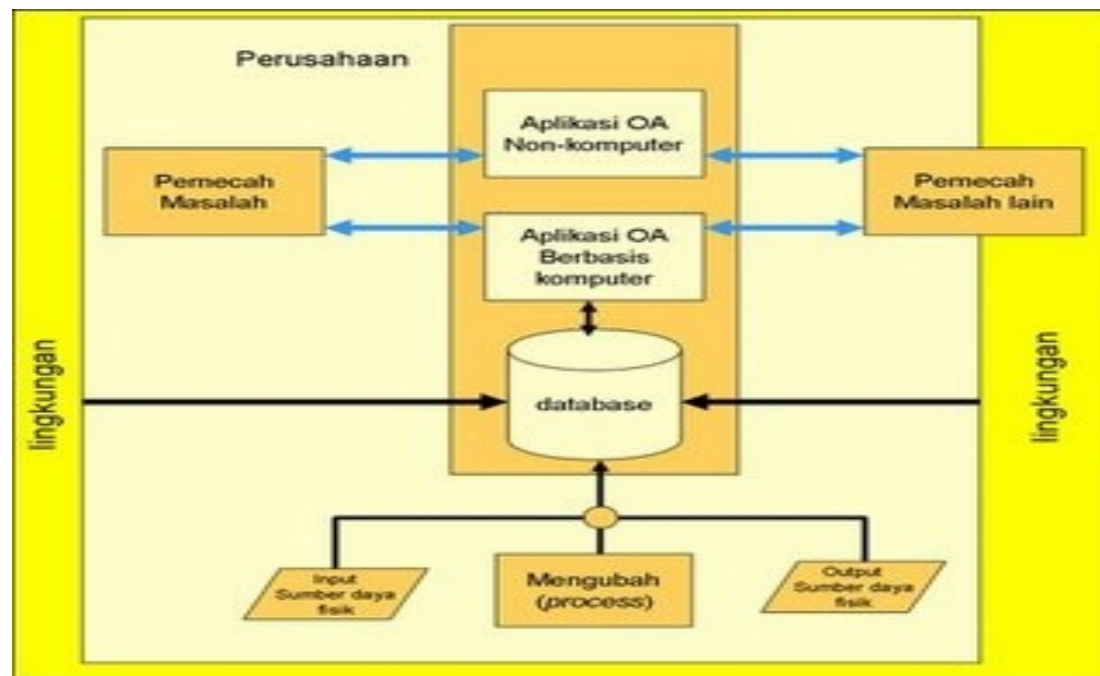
Perusahaan

Aplikasi OA Non-komputer

Pemecah Masalah

Pemecah Masalah lain

Aplikasi OA Berbasis komputer

lingkungan

database

lingkungan

Input Sumber daya fisik

Mengubah (*process*)

Output Sumber daya fisik